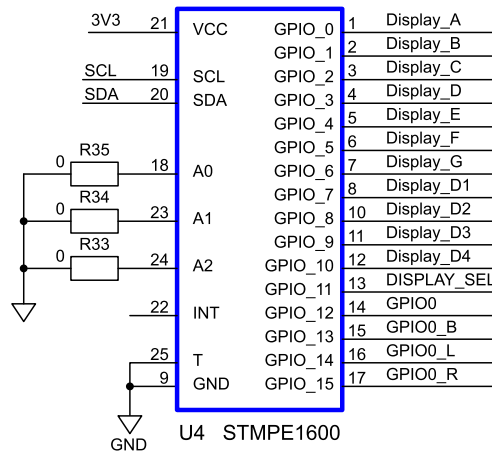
3V3 21 VCC
SCL 19 SCL
SDA 20 SDA
0 R35 18 A0
0 R34 23 A1
0 R33 24 A2
22 INT
25 T
9 GND
GND

GPIO_0 1 Display_A
GPIO_1 2 Display_B
GPIO_2 3 Display_C
GPIO_3 4 Display_D
GPIO_4 5 Display_E
GPIO_5 6 Display_F
GPIO_6 7 Display_G
GPIO_7 8 Display_D1
GPIO_8 10 Display_D2
GPIO_9 11 Display_D3
GPIO_10 12 Display_D4
GPIO_11 13 DISPLAY_SEL
GPIO_12 14 GPIO0
GPIO_13 15 GPIO0_B
GPIO_14 16 GPIO0_L
GPIO_15 17 GPIO0_R

U4 STMPE1600